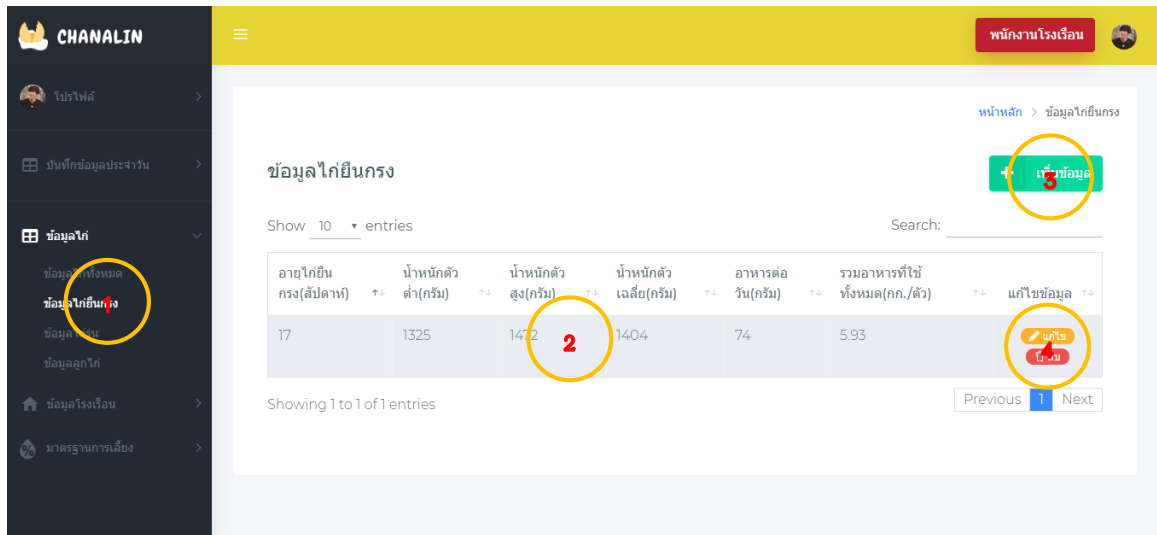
CHANALIN

โปรไฟล์

บันทึกข้อมูลประจำวัน

ข้อมูลไก่

ข้อมูล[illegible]ทั้งหมด

ข้อมูลไก่ยืน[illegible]

ข้อมูล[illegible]

ข้อมูลลูกไก่

ข้อมูลโรงเรือน

มาตรฐานการเลี้ยง

1

พนักงานโรงเรือน

หน้าหลัก > ข้อมูลไก่ยืนกรง

ข้อมูลไก่ยืนกรง

+ เ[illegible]ข้อมูล

3

Show 10 entries

Search:

| อายุไก่ยืนกรง(สัปดาห์) | น้ำหนักตัวต่ำ(กรัม) | น้ำหนักตัวสูง(กรัม) | น้ำหนักตัวเฉลี่ย(กรัม) | อาหารต่อวัน(กรัม) | รวมอาหารที่ใช้ทั้งหมด(กก./ตัว) | แก้ไขข้อมูล |
|---|---|---|---|---|---|---|
| 17 | 1325 | 14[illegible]2 | 1404 | 74 | 5.93 | แก้ไข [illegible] |

2

4

Showing 1 to 1 of 1 entries

Previous 1 Next